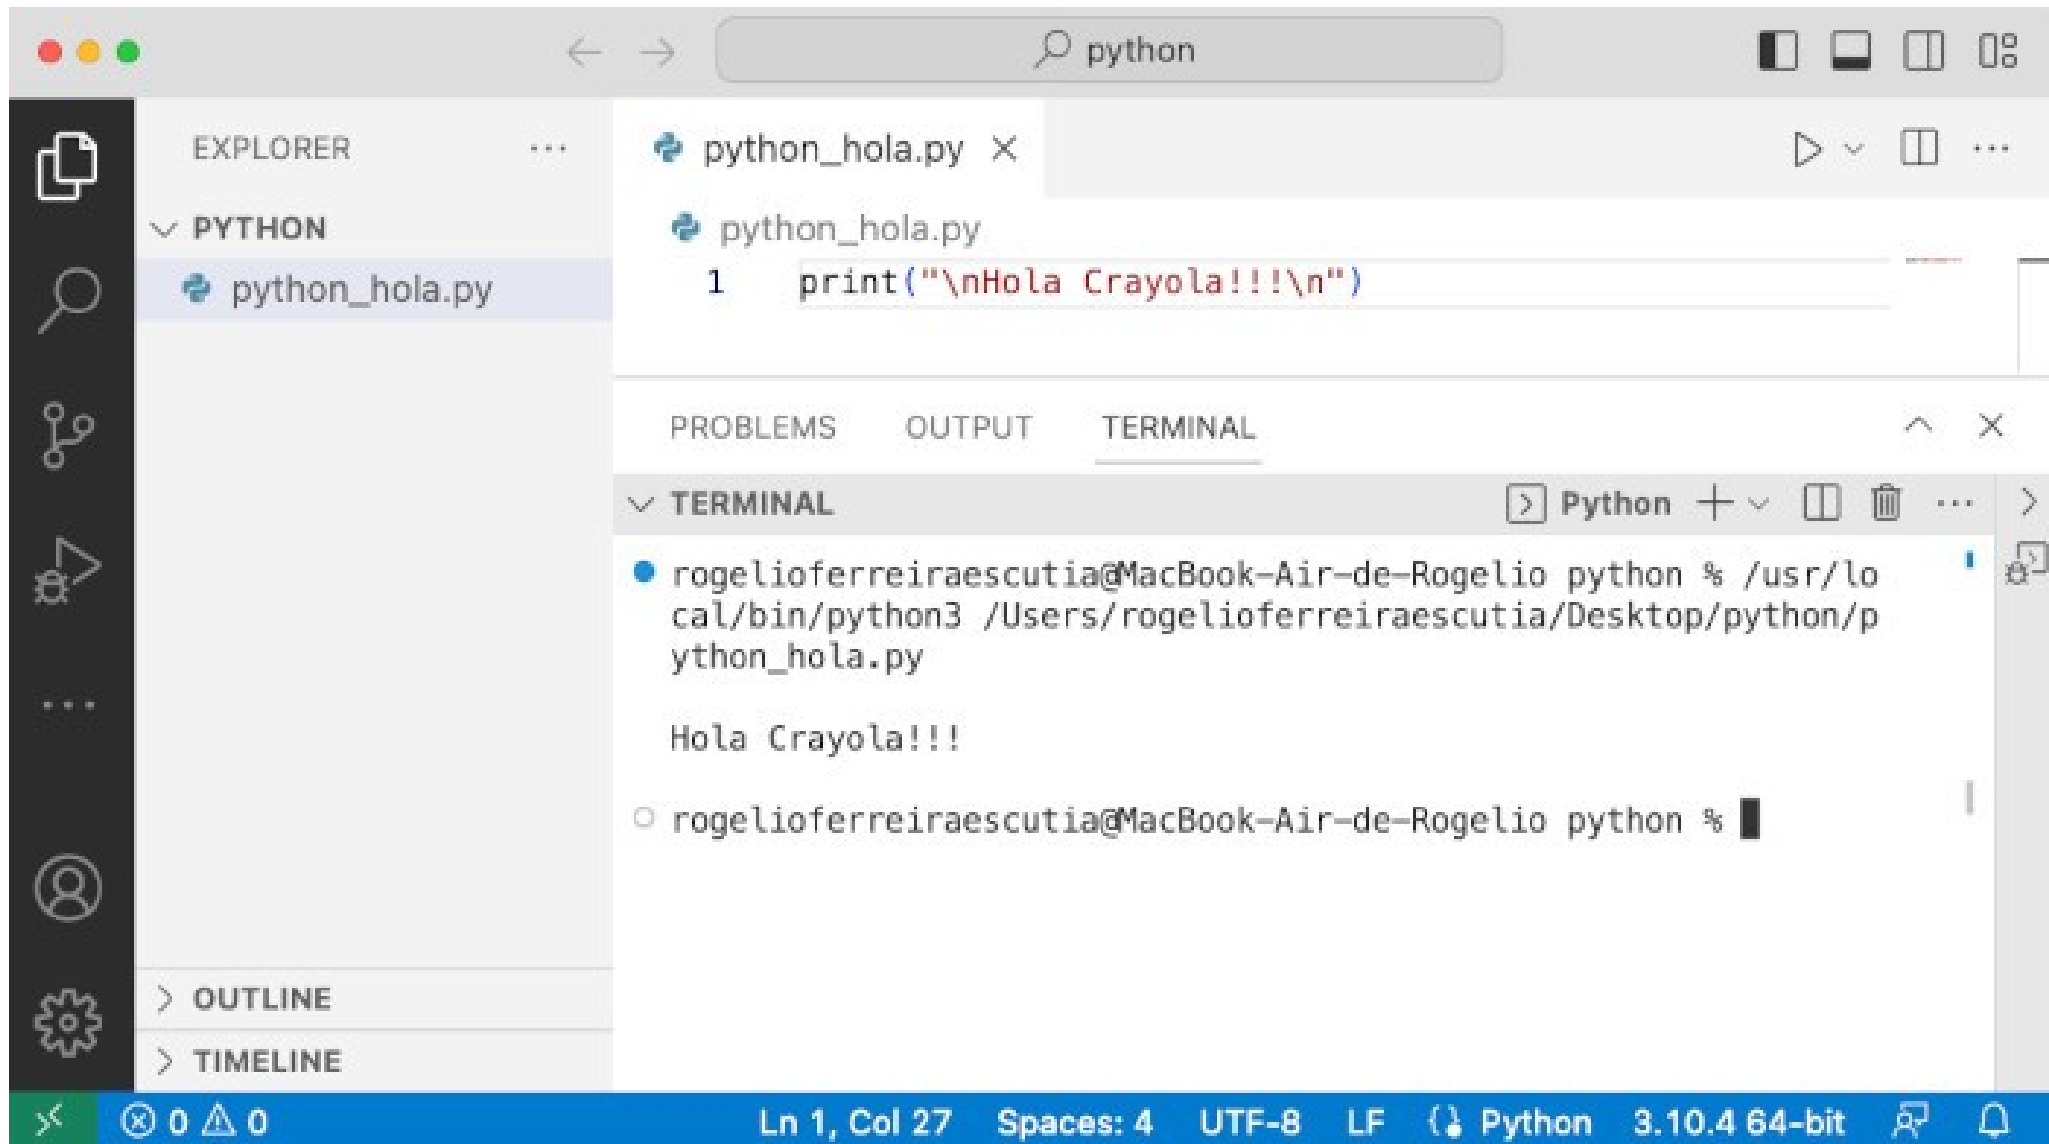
python

EXPLORER ···

PYTHON

python_hola.py

python_hola.py ×

python_hola.py

1 print("\nHola Crayola!!!\n")

PROBLEMS OUTPUT TERMINAL

TERMINAL Python

rogelioferreiraescutia@MacBook-Air-de-Rogelio python % /usr/local/bin/python3 /Users/rogelioferreiraescutia/Desktop/python/python_hola.py

Hola Crayola!!!

rogelioferreiraescutia@MacBook-Air-de-Rogelio python %

OUTLINE

TIMELINE

⊗ 0 ⚠ 0 Ln 1, Col 27 Spaces: 4 UTF-8 LF {} Python 3.10.4 64-bit